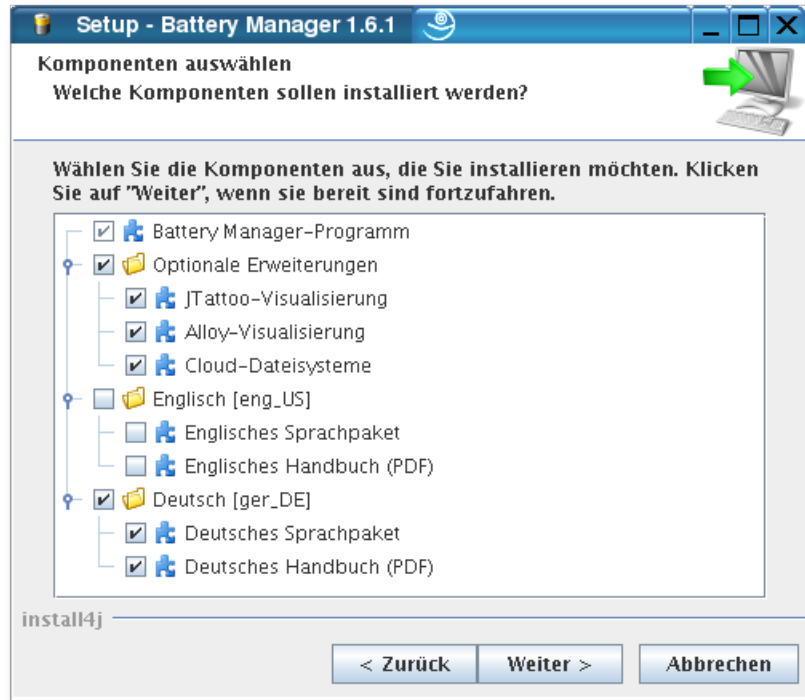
Setup - Battery Manager 1.6.1

Komponenten auswählen
Welche Komponenten sollen installiert werden?

Wählen Sie die Komponenten aus, die Sie installieren möchten. Klicken Sie auf "Weiter", wenn sie bereit sind fortzufahren.

Battery Manager-Programm
Optionale Erweiterungen
JTattoo-Visualisierung
Alloy-Visualisierung
Cloud-Dateisysteme
Englisch [eng_US]
Englisches Sprachpaket
Englisches Handbuch (PDF)
Deutsch [ger_DE]
Deutsches Sprachpaket
Deutsches Handbuch (PDF)

install4j

< Zurück
Weiter >
Abbrechen